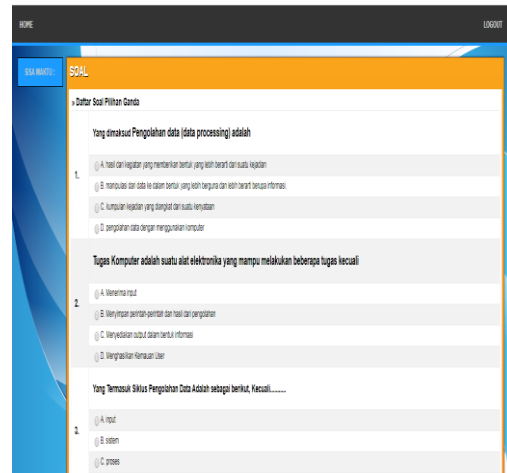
HOME

LOGOUT

SISA WAKTU :

SOAL

» Daftar Soal Pilihan Ganda

1.

Yang dimaksud Pengolahan data (data processing) adalah

A. hasil dari kegiatan yang memberikan bentuk yang lebih berarti dari suatu kejadian

B. manipulasi dari data ke dalam bentuk yang lebih berguna dan lebih berarti berupa informasi.

C. kumpulan kejadian yang diangkat dari suatu kenyataan

D. pengolahan data dengan menggunakan komputer

2.

Tugas Komputer adalah suatu alat elektronika yang mampu melakukan beberapa tugas kecuali

A. Menerima input

B. Menyimpan perintah-perintah dan hasil dari pengolahan

C. Menyediakan output dalam bentuk informasi

D. Menghasilkan Kemauan User

3.

Yang Termasuk Siklus Pengolahan Data Adalah sebagai berikut, Kecuali.........

A. input

B. sistem

C. proses